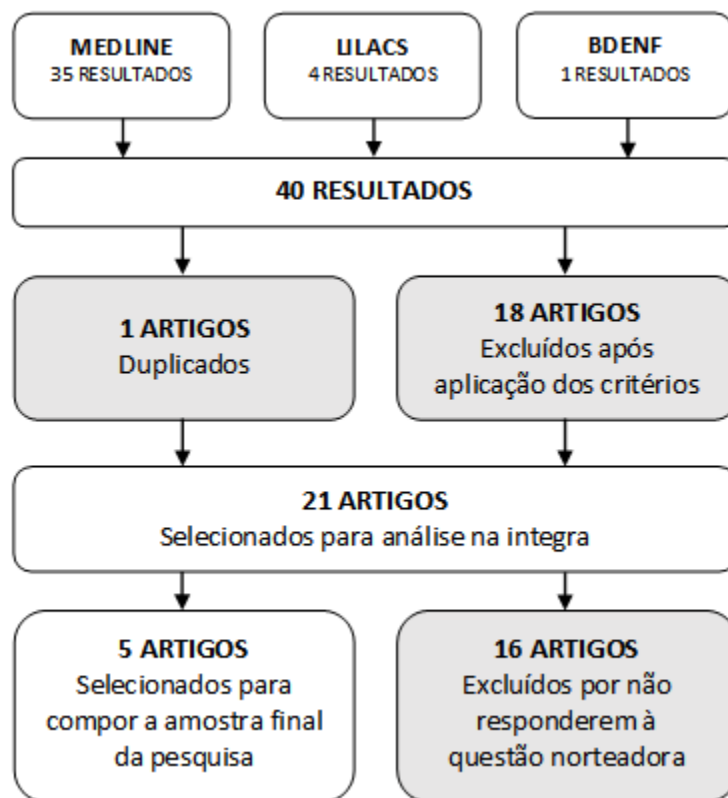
MEDLINE
35 RESULTADOS

LILACS
4 RESULTADOS

BDENF
1 RESULTADOS

40 RESULTADOS

1 ARTIGOS
Duplicados

18 ARTIGOS
Excluídos após aplicação dos critérios

21 ARTIGOS
Selecionados para análise na integra

5 ARTIGOS
Selecionados para compor a amostra final da pesquisa

16 ARTIGOS
Excluídos por não responderem à questão norteadora